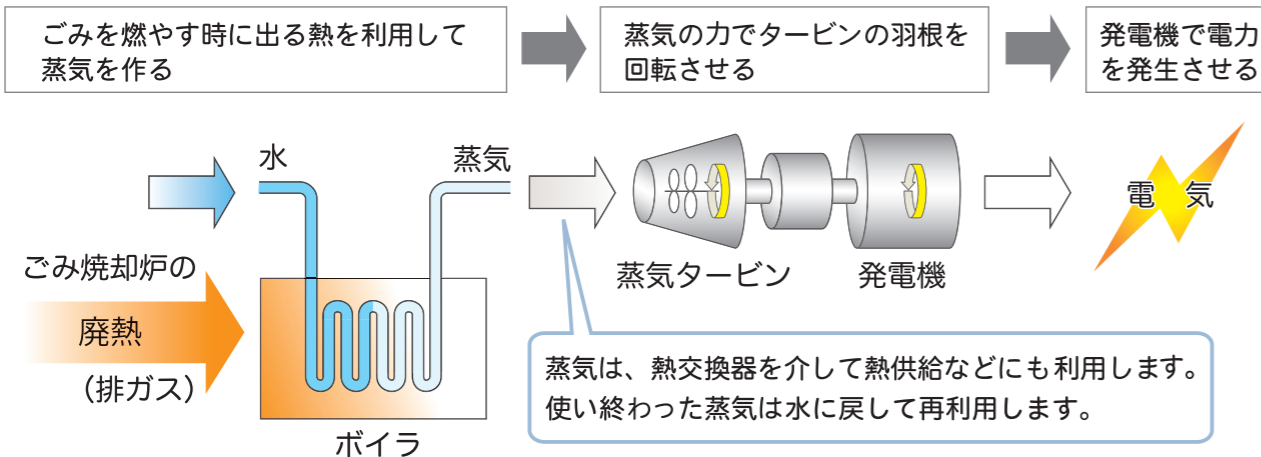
ごみを燃やす時に出る熱を利用して蒸気を作る

蒸気の力でタービンの羽根を回転させる

発電機で電力を発生させる

水

蒸気

ごみ焼却炉の

廃熱

（排ガス）

ボイラ

蒸気タービン

発電機

電　気

蒸気は、熱交換器を介して熱供給などにも利用します。
使い終わった蒸気は水に戻して再利用します。